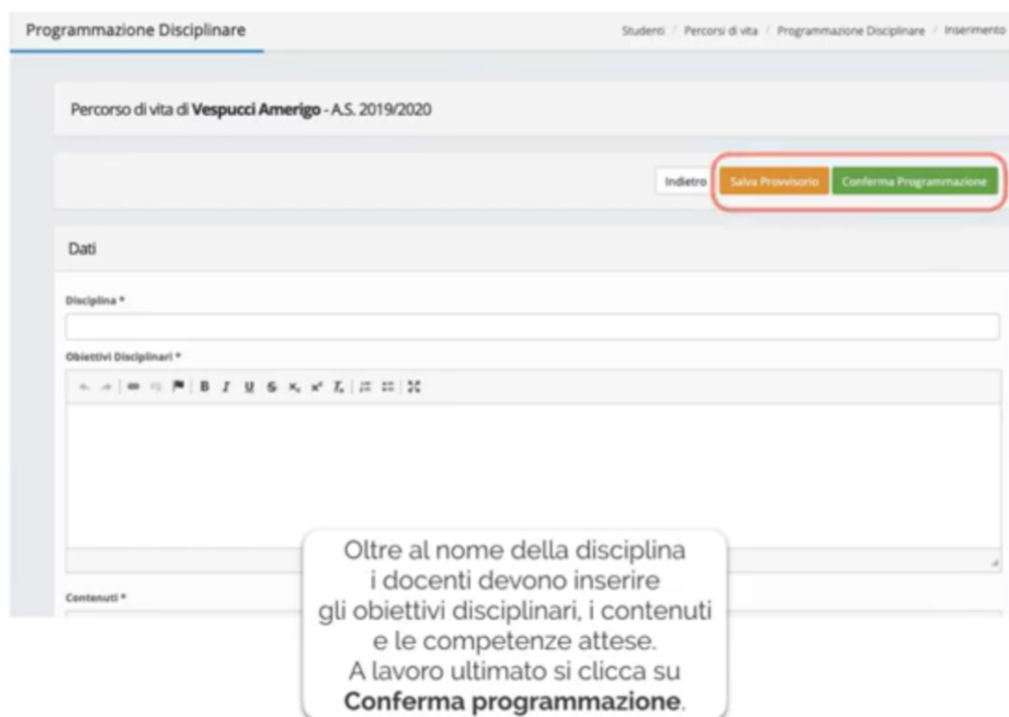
Programmazione Disciplinare

Studenti / Percorsi di vita / Programmazione Disciplinare / Inserimento

Percorso di vita di **Vespucci Amerigo** - A.S. 2019/2020

Indietro Salva Provvisorio Conferma Programmazione

Dati

Disciplina *

Obiettivi Disciplinari *

B I U S $x_2$ $x^2$ $I_x$

Contenuti *

Oltre al nome della disciplina i docenti devono inserire gli obiettivi disciplinari, i contenuti e le competenze attese. A lavoro ultimato si clicca su **Conferma programmazione**.